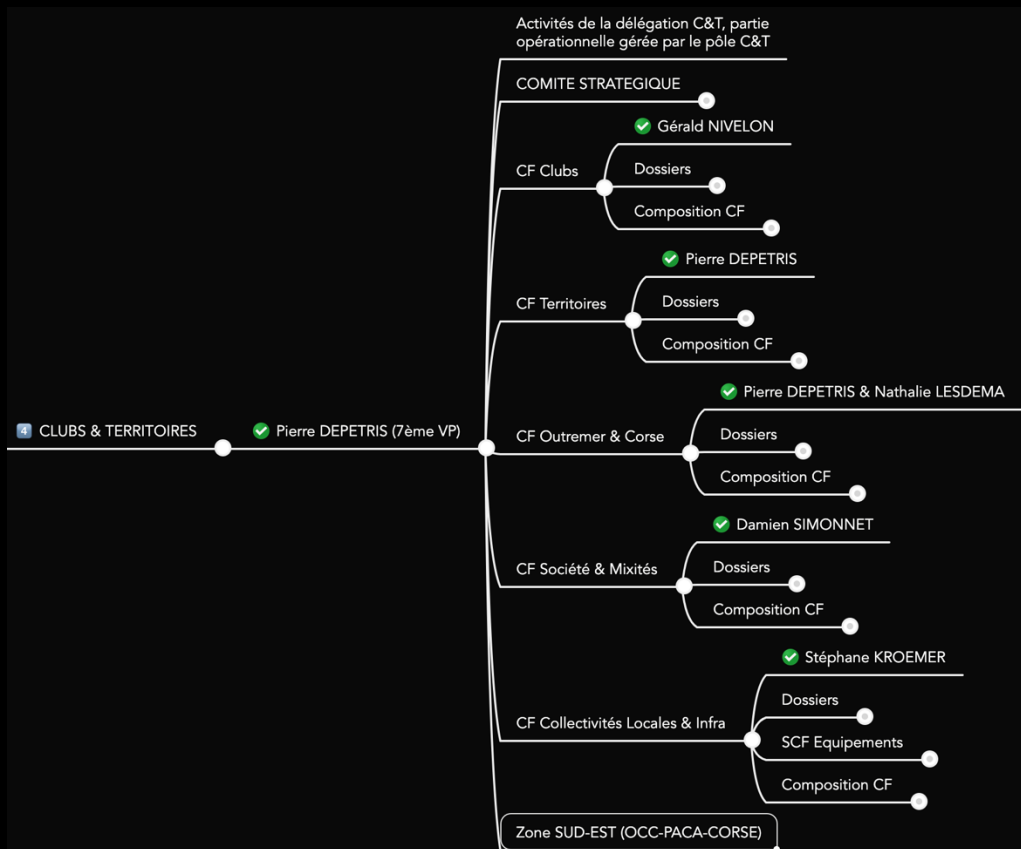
4 CLUBS & TERRITOIRES

Pierre DEPETRIS (7ème VP)

Activités de la délégation C&T, partie opérationnelle gérée par le pôle C&T

COMITE STRATEGIQUE

CF Clubs
Gérald NIVELON
Dossiers
Composition CF

CF Territoires
Pierre DEPETRIS
Dossiers
Composition CF

CF Outremer & Corse
Pierre DEPETRIS & Nathalie LESDEMA
Dossiers
Composition CF

CF Société & Mixités
Damien SIMONNET
Dossiers
Composition CF

CF Collectivités Locales & Infra
Stéphane KROEMER
Dossiers
SCF Equipements
Composition CF

Zone SUD-EST (OCC-PACA-CORSE)